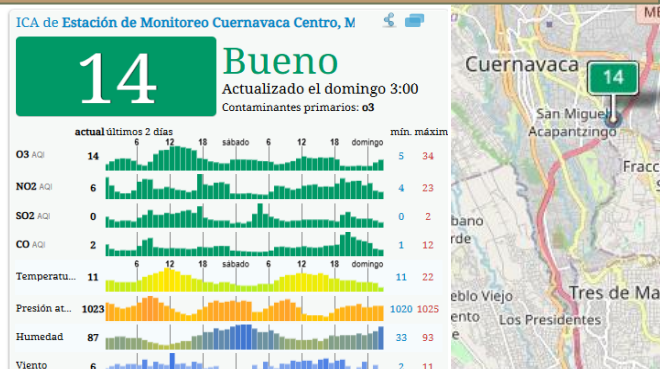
ICA de Estación de Monitoreo Cuernavaca Centro, M

14

Bueno

Actualizado el domingo 3:00

Contaminantes primarios: o3

| | actual | últimos 2 días | mín. | máxim |
|---|---|---|---|---|
| O3 AQI | 14 | 6 12 18 sábado 6 12 18 domingo | 5 | 34 |
| NO2 AQI | 6 | | 4 | 23 |
| SO2 AQI | 0 | | 0 | 2 |
| CO AQI | 2 | | 1 | 12 |
| Temperatu... | 11 | 6 12 18 sábado 6 12 18 domingo | 11 | 22 |
| Presión at... | 1023 | | 1020 | 1025 |
| Humedad | 87 | | 33 | 93 |
| Viento | 6 | | 2 | 11 |

Cuernavaca

14

San Miguel Acapantzingo

Fracc

bano

rde

eblo Viejo

Tres de Ma

Los Presidentes